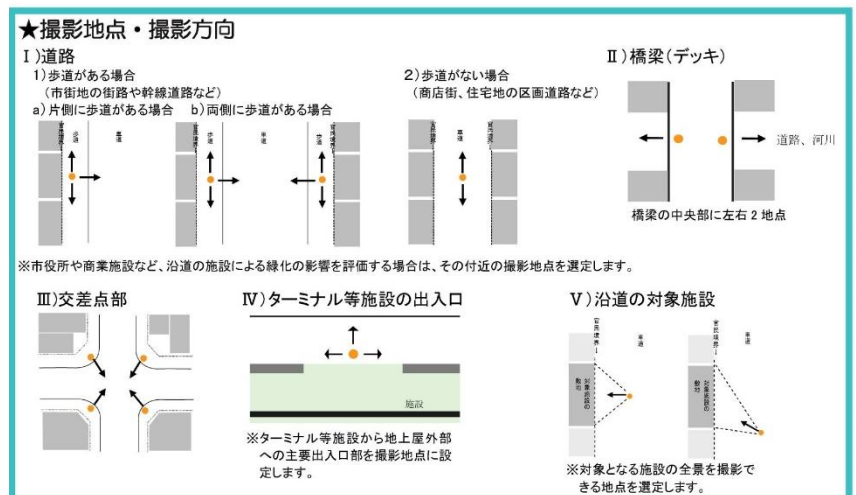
★撮影地点・撮影方向

Ⅰ)道路

1)歩道がある場合
(市街地の街路や幹線道路など)

a)片側に歩道がある場合　b)両側に歩道がある場合

官民境界　歩道　車道

官民境界　歩道　車道　歩道　官民境界

2)歩道がない場合
(商店街、住宅地の区画道路など)

官民境界　車道　官民境界

Ⅱ)橋梁(デッキ)

道路、河川

橋梁の中央部に左右2地点

※市役所や商業施設など、沿道の施設による緑化の影響を評価する場合は、その付近の撮影地点を選定します。

Ⅲ)交差点部

Ⅳ)ターミナル等施設の出入口

施設

※ターミナル等施設から地上屋外部への主要出入口部を撮影地点に設定します。

Ⅴ)沿道の対象施設

官民境界　車道　対象施設の敷地

官民境界　車道　対象施設の敷地

※対象となる施設の全景を撮影できる地点を選定します。